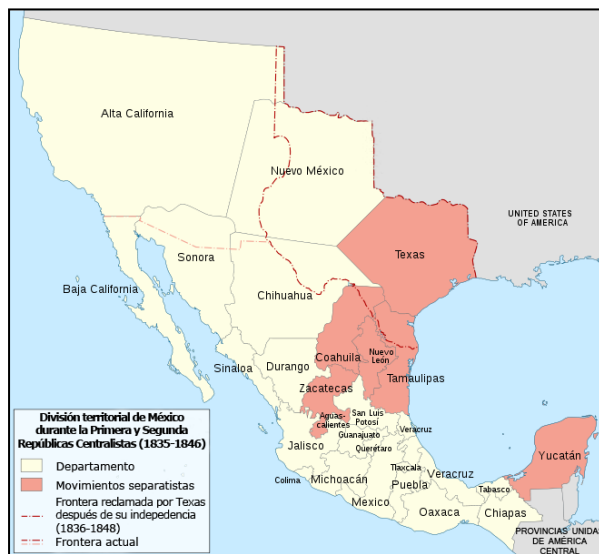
Alta California

Nuevo México

UNITED STATES OF AMERICA

Texas

Sonora

Baja California

Chihuahua

Coahuila

Nuevo León

Sinaloa

Durango

Zacatecas

Tamaulipas

Aguascalientes

San Luis Potosí

Guanajuato

Veracruz

Querétaro

Jalisco

Tlaxcala

Veracruz

Yucatán

Colima

Michoacán

Puebla

Tabasco

México

Oaxaca

Chiapas

PROVINCIAS UNIDAS DE AMÉRICA CENTRAL

División territorial de México durante la Primera y Segunda Repúblicas Centralistas (1835-1846)

Departamento

Movimientos separatistas

Frontera reclamada por Texas después de su indepedencia (1836-1848)

Frontera actual